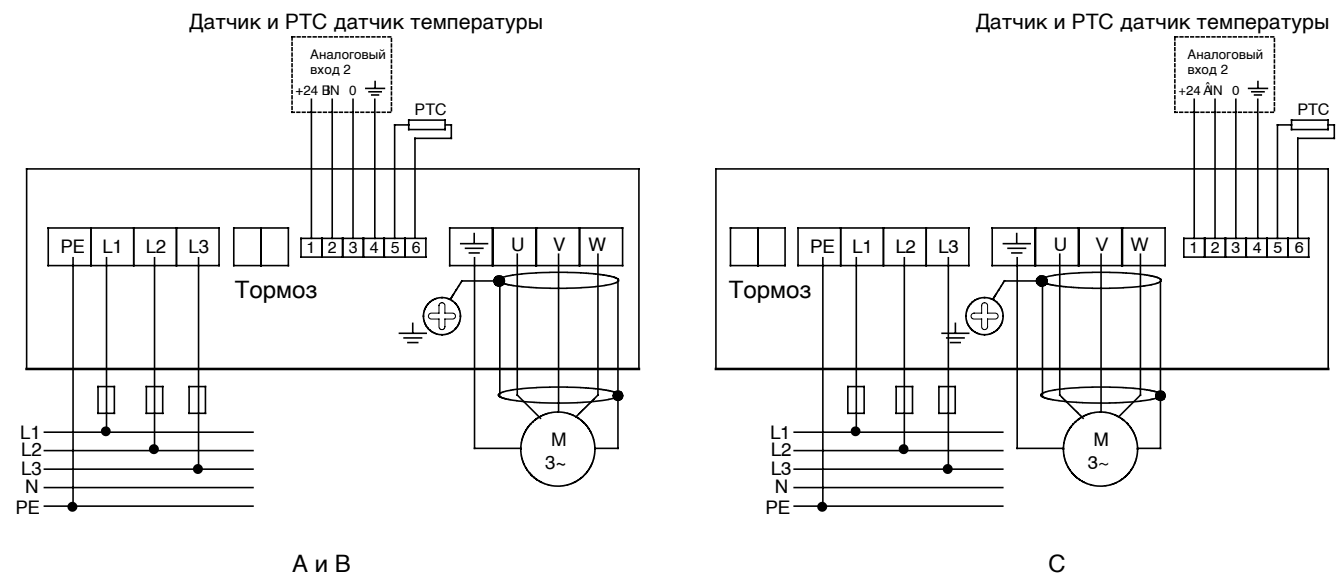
Датчик и PTC датчик температуры

Аналоговый вход 2

+24 BN 0 ⏚

PTC

1 2 3 4 5 6

PE L1 L2 L3

Тормоз

⏚ U V W

L1
L2
L3
N
PE

M
3~

А и В

Датчик и PTC датчик температуры

Аналоговый вход 2

+24 ÂN 0 ⏚

PTC

1 2 3 4 5 6

Тормоз

PE L1 L2 L3

⏚ U V W

L1
L2
L3
N
PE

M
3~

C